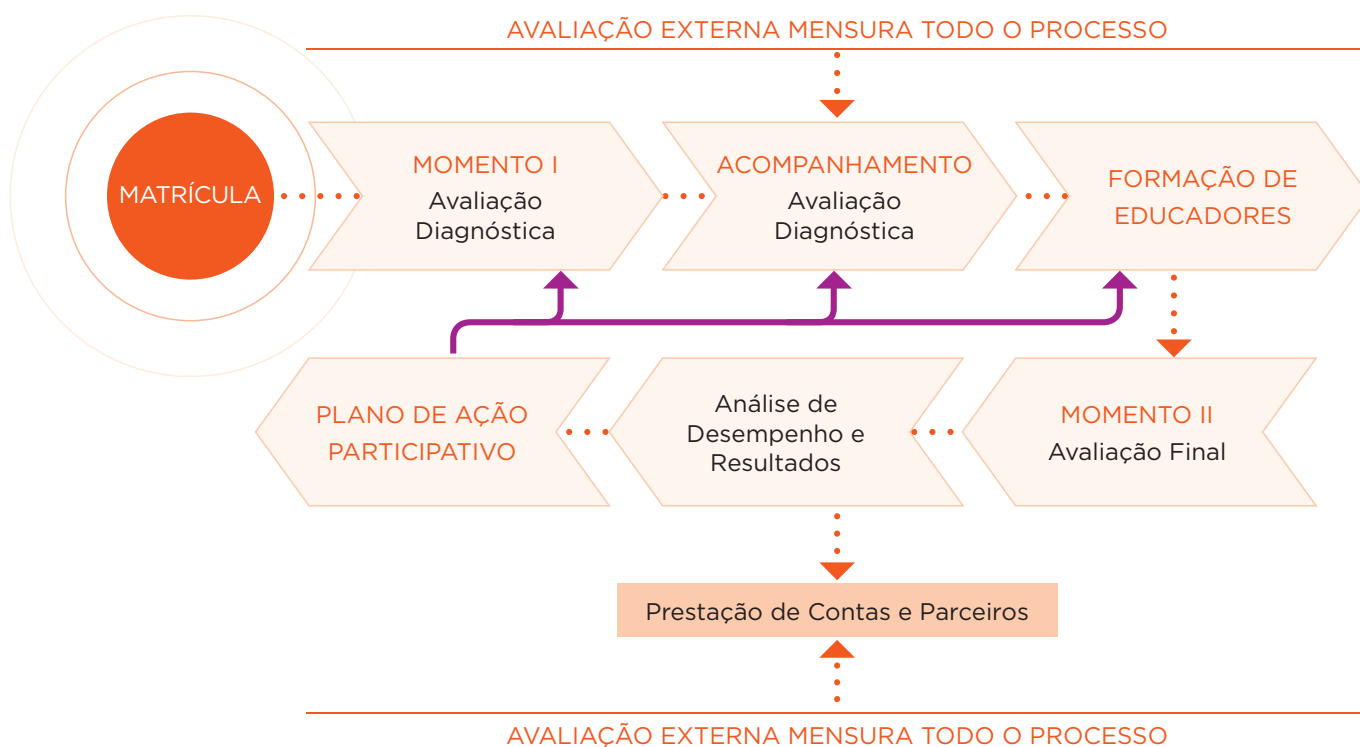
AVALIAÇÃO EXTERNA MENSURA TODO O PROCESSO

MATRÍCULA

MOMENTO I
Avaliação Diagnóstica

ACOMPANHAMENTO
Avaliação Diagnóstica

FORMAÇÃO DE EDUCADORES

MOMENTO II
Avaliação Final

Análise de Desempenho e Resultados

PLANO DE AÇÃO PARTICIPATIVO

Prestação de Contas e Parceiros

AVALIAÇÃO EXTERNA MENSURA TODO O PROCESSO